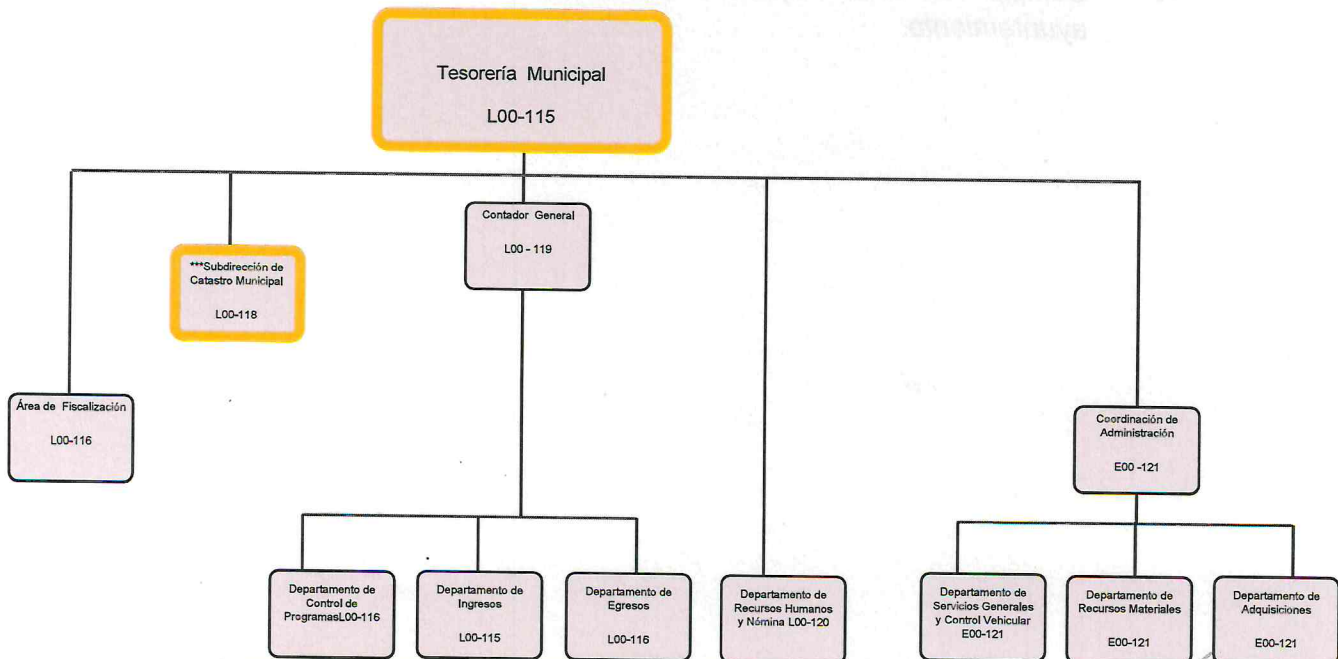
Tesorería Municipal
L00-115

***Subdirección de Catastro Municipal
L00-118

Contador General
L00 - 119

Área de Fiscalización
L00-116

Coordinación de Administración
E00 -121

Departamento de Control de ProgramasL00-116

Departamento de Ingresos
L00-115

Departamento de Egresos
L00-116

Departamento de Recursos Humanos y Nómina L00-120

Departamento de Servicios Generales y Control Vehicular
E00-121

Departamento de Recursos Materiales
E00-121

Departamento de Adquisiciones
E00-121